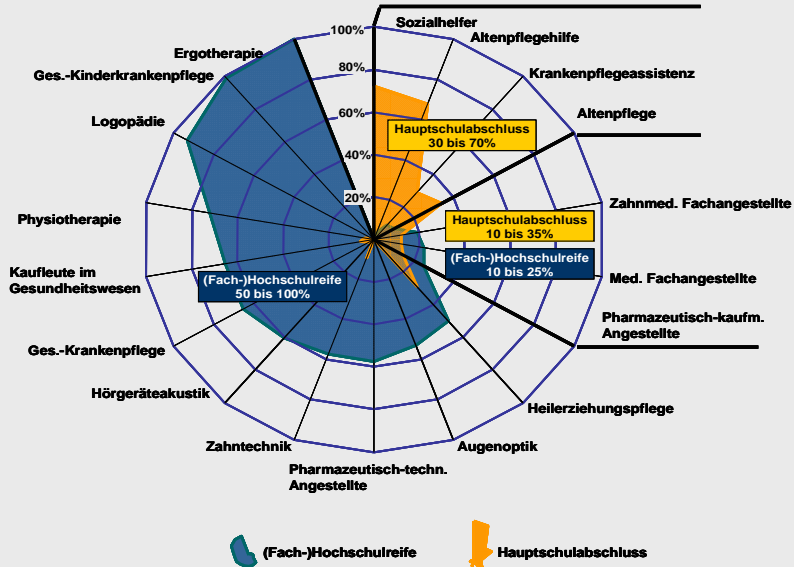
100%
80%
60%
40%
20%

Sozialhelfer
Altenpflegehilfe
Krankenpflegeassistenz
Altenpflege
Zahnmed. Fachangestellte
Med. Fachangestellte
Pharmazeutisch-kaufm. Angestellte
Heilerziehungspflege
Augenoptik
Pharmazeutisch-techn. Angestellte
Zahntechnik
Hörgeräteakustik
Ges.-Krankenpflege
Kaufleute im Gesundheitswesen
Physiotherapie
Logopädie
Ges.-Kinderkrankenpflege
Ergotherapie

Hauptschulabschluss
30 bis 70%

Hauptschulabschluss
10 bis 35%

(Fach-)Hochschulreife
10 bis 25%

(Fach-)Hochschulreife
50 bis 100%

(Fach-)Hochschulreife
Hauptschulabschluss